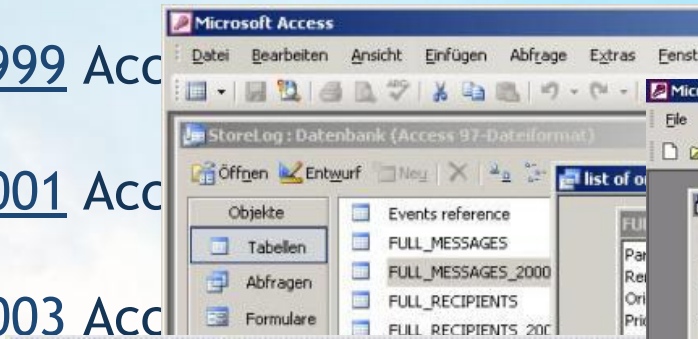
999 Acc

001 Acc

003 Acc

Microsoft Access

Datei Bearbeiten Ansicht Einfügen Abfrage Extras Fenst

Mic

File

StoreLog : Datenbank (Access 97-Dateiformat)

Öffnen Entwurf Neu

list of o

Objekte

Tabellen

Abfragen

Formulare

Events reference

FULL_MESSAGES

FULL_MESSAGES_2000

FULL_RECIPIENTS

FULL_RECIPIENTS_20C

FU

Par

Re

Ori

Pri